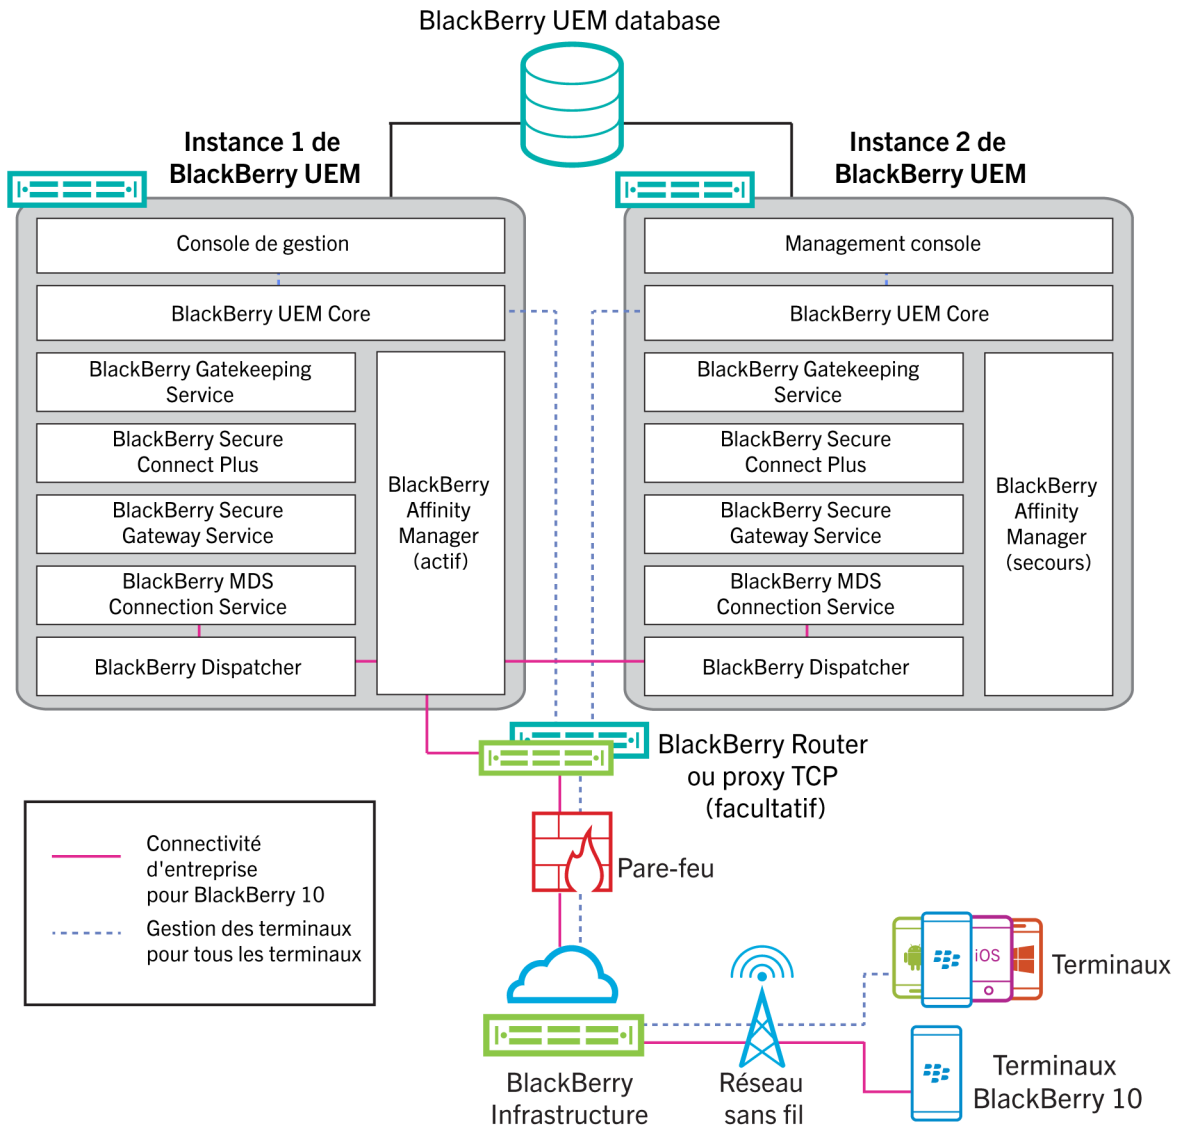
BlackBerry UEM database

Instance 1 de BlackBerry UEM

Console de gestion

BlackBerry UEM Core

BlackBerry Gatekeeping Service

BlackBerry Secure Connect Plus

BlackBerry Secure Gateway Service

BlackBerry MDS Connection Service

BlackBerry Dispatcher

BlackBerry Affinity Manager (actif)

Instance 2 de BlackBerry UEM

Management console

BlackBerry UEM Core

BlackBerry Gatekeeping Service

BlackBerry Secure Connect Plus

BlackBerry Secure Gateway Service

BlackBerry MDS Connection Service

BlackBerry Dispatcher

BlackBerry Affinity Manager (secours)

BlackBerry Router ou proxy TCP (facultatif)

Pare-feu

Connectivité d'entreprise pour BlackBerry 10

Gestion des terminaux pour tous les terminaux

iOS

Terminaux

BlackBerry Infrastructure

Réseau sans fil

Terminaux BlackBerry 10